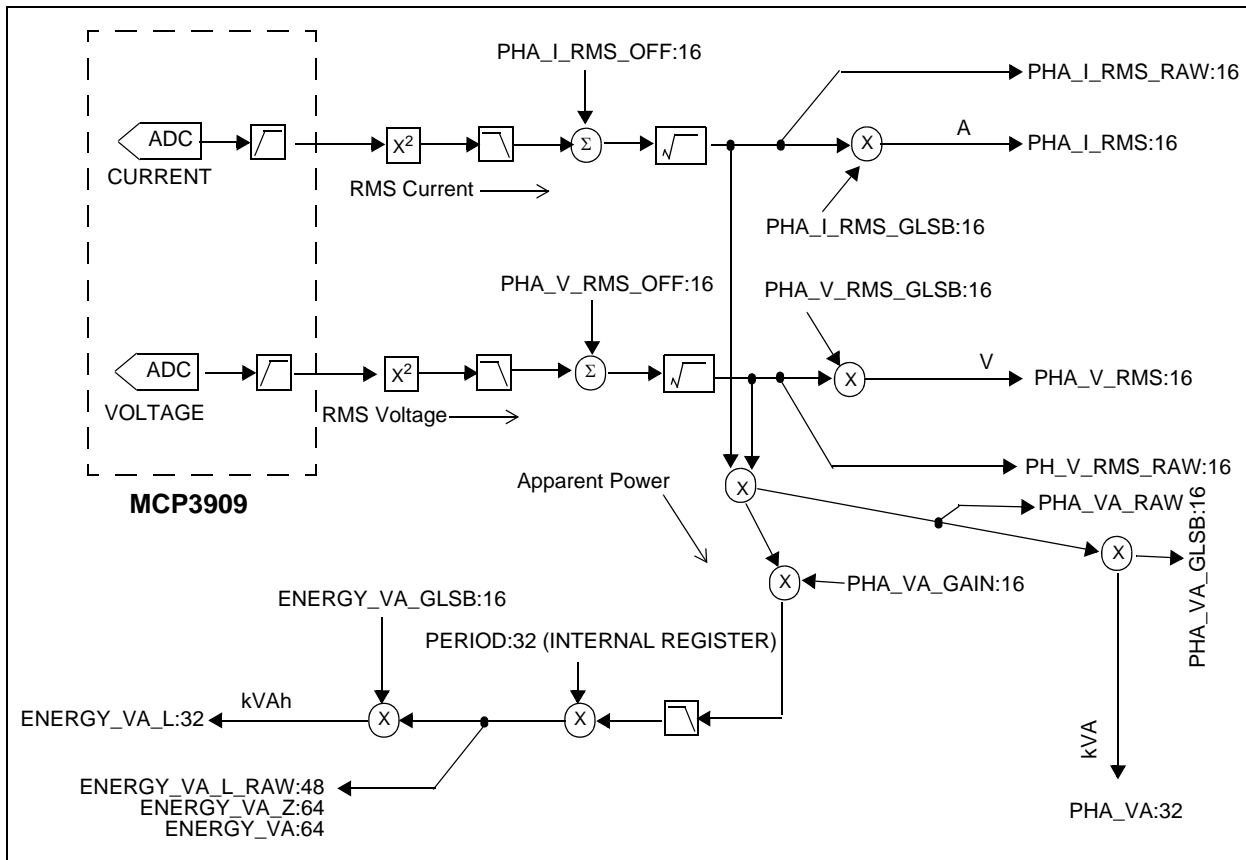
PHA_I_RMS_OFF:16

PHA_I_RMS_RAW:16

ADC

CURRENT

$X^2$

$\Sigma$

X

A

PHA_I_RMS:16

RMS Current

PHA_I_RMS_GLSB:16

PHA_V_RMS_OFF:16

PHA_V_RMS_GLSB:16

ADC

VOLTAGE

$X^2$

$\Sigma$

X

V

PHA_V_RMS:16

RMS Voltage

PH_V_RMS_RAW:16

MCP3909

Apparent Power

X

PHA_VA_RAW

X

PHA_VA_GLSB:16

X

PHA_VA_GAIN:16

ENERGY_VA_GLSB:16

PERIOD:32 (INTERNAL REGISTER)

kVAh

ENERGY_VA_L:32

X

X

kVA

ENERGY_VA_L_RAW:48
ENERGY_VA_Z:64
ENERGY_VA:64

PHA_VA:32